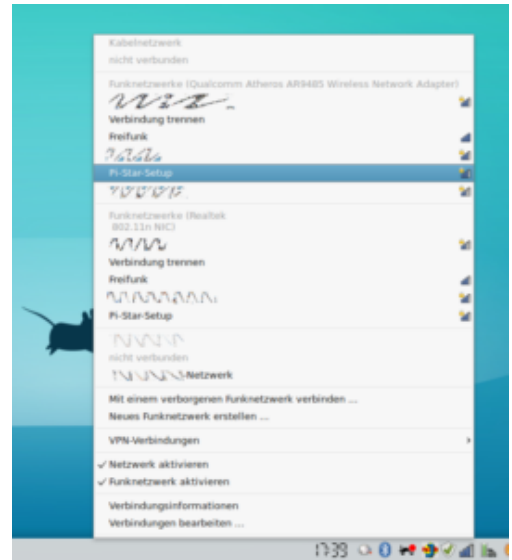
Kabelnetzwerk
nicht verbunden

Funknetzwerke (Qualcomm Atheros AR9485 Wireless Network Adapter)
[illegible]
Verbindung trennen
Freifunk
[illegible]
Pi-Star-Setup
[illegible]

Funknetzwerke (Realtek 802.11n NIC)
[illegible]
Verbindung trennen
Freifunk
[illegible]
Pi-Star-Setup

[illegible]
nicht verbunden
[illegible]-Netzwerk

Mit einem verborgenen Funknetzwerk verbinden ...
Neues Funknetzwerk erstellen ...

VPN-Verbindungen

✓ Netzwerk aktivieren
✓ Funknetzwerk aktivieren

Verbindungsinformationen
Verbindungen bearbeiten ...

17:38